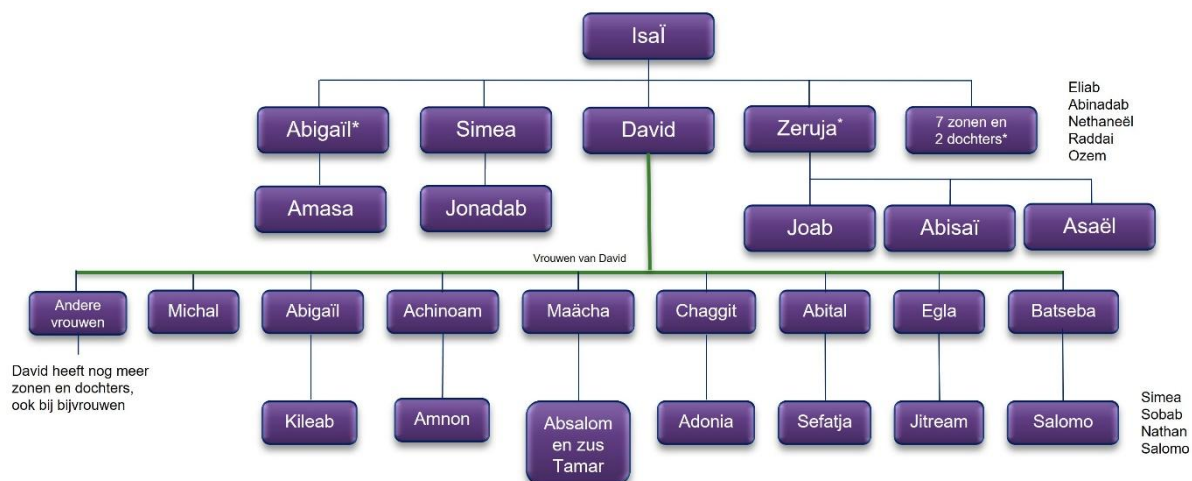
IsaÏ

Abigaïl*

Simea

David

Zeruja*

7 zonen en 2 dochters*

Eliab
Abinadab
Nethaneël
Raddai
Ozem

Amasa

Jonadab

Joab

Abisaï

Asaël

Vrouwen van David

Andere vrouwen

Michal

Abigaïl

Achinoam

Maächa

Chaggit

Abital

Egla

Batseba

David heeft nog meer zonen en dochters, ook bij bijvrouwen

Kileab

Amnon

Absalom en zus Tamar

Adonia

Sefatja

Jitream

Salomo

Simea
Sobab
Nathan
Salomo